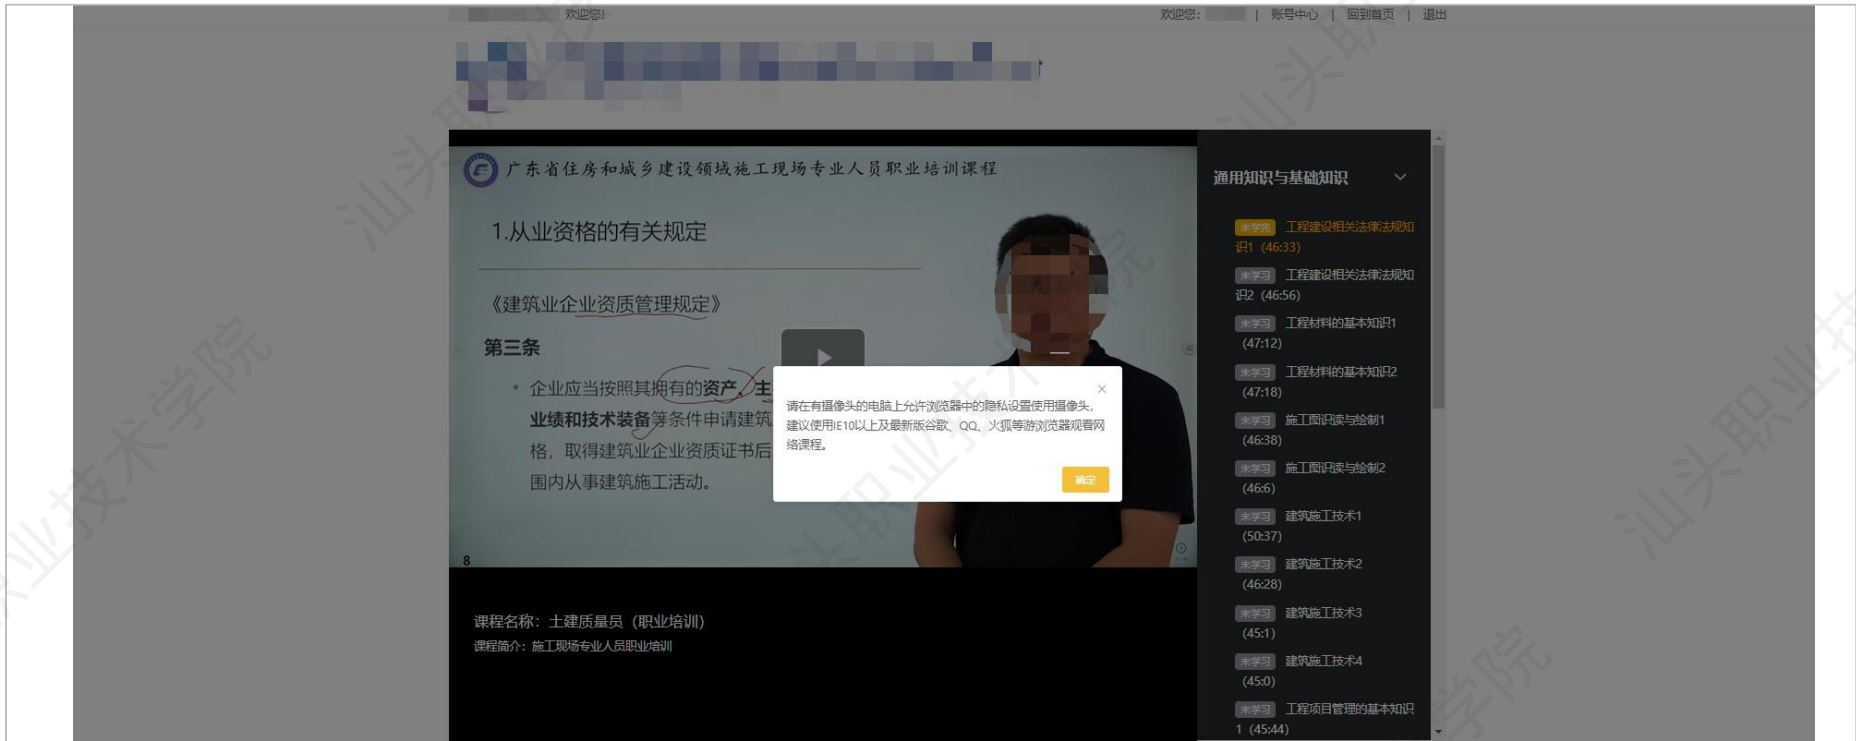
欢迎您!

欢迎您: | 账号中心 | 回到首页 | 退出

广东省住房和城乡建设领域施工现场专业人员职业培训课程

1.从业资格的有关规定

《建筑业企业资质管理规定》

第三条

• 企业应当按照其拥有的资产、主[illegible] 业绩和技术装备等条件申请建筑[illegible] 格，取得建筑业企业资质证书后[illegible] 围内从事建筑施工活动。

8

请在有摄像头的电脑上允许浏览器中的隐私设置使用摄像头，建议使用IE10以上及最新版谷歌、QQ、火狐等游浏览器观看网络课程。

确定

课程名称：土建质量员（职业培训）

课程简介：施工现场专业人员职业培训

通用知识与基础知识

未学完 工程建设相关法律法规知识1 (46:33)

未学习 工程建设相关法律法规知识2 (46:56)

未学习 工程材料的基本知识1 (47:12)

未学习 工程材料的基本知识2 (47:18)

未学习 施工图识读与绘制1 (46:38)

未学习 施工图识读与绘制2 (46:6)

未学习 建筑施工技术1 (50:37)

未学习 建筑施工技术2 (46:28)

未学习 建筑施工技术3 (45:1)

未学习 建筑施工技术4 (45:0)

未学习 工程项目管理的基本知识1 (45:44)

汕头职业技术学院